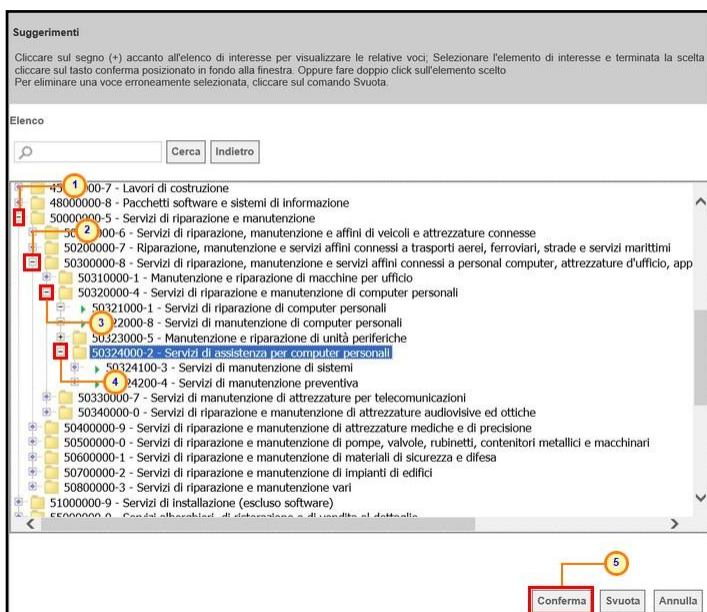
Suggerimenti

Cliccare sul segno (+) accanto all'elenco di interesse per visualizzare le relative voci; Selezionare l'elemento di interesse e terminata la scelta cliccare sul tasto conferma posizionato in fondo alla finestra. Oppure fare doppio click sull'elemento scelto
Per eliminare una voce erroneamente selezionata, cliccare sul comando Svuota.

Elenco

Cerca Indietro

45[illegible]000-7 - Lavori di costruzione
48000000-8 - Pacchetti software e sistemi di informazione
50000000-5 - Servizi di riparazione e manutenzione
50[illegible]00-6 - Servizi di riparazione, manutenzione e affini di veicoli e attrezzature connesse
50200000-7 - Riparazione, manutenzione e servizi affini connessi a trasporti aerei, ferroviari, strade e servizi marittimi
50300000-8 - Servizi di riparazione, manutenzione e servizi affini connessi a personal computer, attrezzature d'ufficio, app
50310000-1 - Manutenzione e riparazione di macchine per ufficio
50320000-4 - Servizi di riparazione e manutenzione di computer personali
50321000-1 - Servizi di riparazione di computer personali
50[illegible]22000-8 - Servizi di manutenzione di computer personali
50323000-5 - Manutenzione e riparazione di unità periferiche
50324000-2 - Servizi di assistenza per computer personali
50324100-3 - Servizi di manutenzione di sistemi
50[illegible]24200-4 - Servizi di manutenzione preventiva
50330000-7 - Servizi di manutenzione di attrezzature per telecomunicazioni
50340000-0 - Servizi di riparazione e manutenzione di attrezzature audiovisive ed ottiche
50400000-9 - Servizi di riparazione e manutenzione di attrezzature mediche e di precisione
50500000-0 - Servizi di riparazione e manutenzione di pompe, valvole, rubinetti, contenitori metallici e macchinari
50600000-1 - Servizi di riparazione e manutenzione di materiali di sicurezza e difesa
50700000-2 - Servizi di riparazione e manutenzione di impianti di edifici
50800000-3 - Servizi di riparazione e manutenzione vari
51000000-9 - Servizi di installazione (escluso software)
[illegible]

1 2 3 4 5

Conferma Svuota Annulla